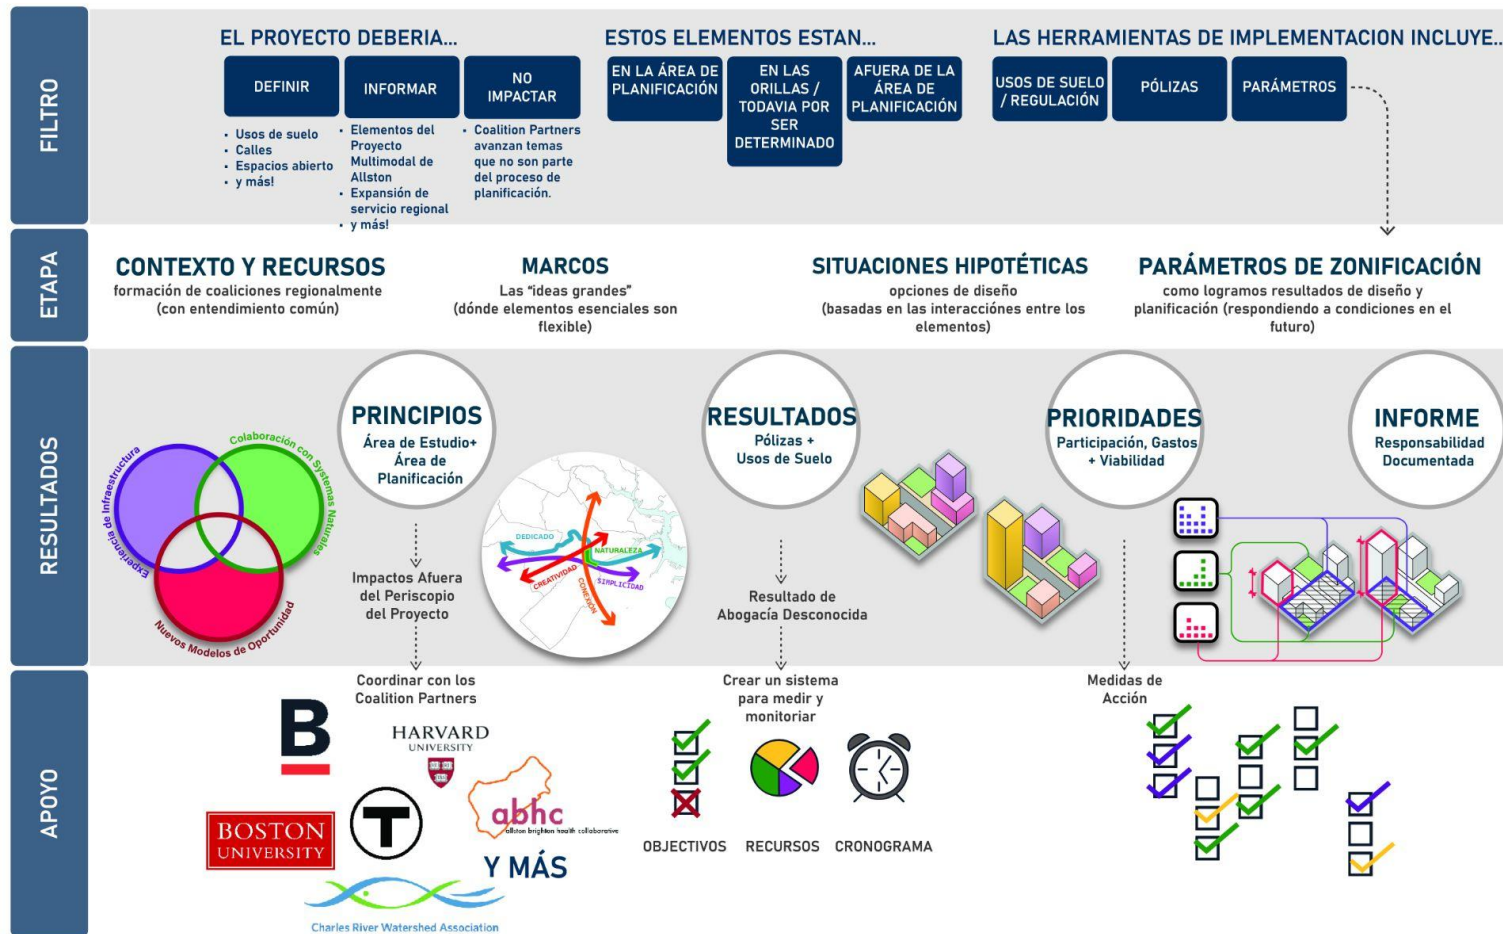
FILTRO

EL PROYECTO DEBERIA...

DEFINIR
- Usos de suelo
- Calles
- Espacios abierto
- y más!

INFORMAR
- Elementos del Proyecto Multimodal de Allston
- Expansión de servicio regional
- y más!

NO IMPACTAR
- Coalition Partners avanzan temas que no son parte del proceso de planificación.

ESTOS ELEMENTOS ESTAN...

EN LA ÁREA DE PLANIFICACIÓN

EN LAS ORILLAS / TODAVIA POR SER DETERMINADO

AFUERA DE LA ÁREA DE PLANIFICACIÓN

LAS HERRAMIENTAS DE IMPLEMENTACION INCLUYE...

USOS DE SUELO / REGULACIÓN

PÓLIZAS

PARÁMETROS

ETAPA

CONTEXTO Y RECURSOS
formación de coaliciones regionalmente (con entendimiento común)

MARCOS
Las "ideas grandes" (dónde elementos esenciales son flexible)

SITUACIONES HIPOTÉTICAS
opciones de diseño (basadas en las interacciónes entre los elementos)

PARÁMETROS DE ZONIFICACIÓN
como logramos resultados de diseño y planificación (respondiendo a condiciones en el futuro)

RESULTADOS

Experiencia de Infraestructura
Colaboración con Sistemas Naturales
Nuevos Modelos de Oportunidad

PRINCIPIOS
Área de Estudio+ Área de Planificación

Impactos Afuera del Periscopio del Proyecto

DEDICADO
NATURALEZA
CREATIVIDAD
SIMPLICIDAD
CONEXIÓN

RESULTADOS
Pólizas + Usos de Suelo

Resultado de Abogacía Desconocida

PRIORIDADES
Participación, Gastos + Viabilidad

INFORME
Responsabilidad Documentada

APOYO

Coordinar con los Coalition Partners

B

HARVARD UNIVERSITY

BOSTON UNIVERSITY

T

abhc
allston brighton health collaborative

Y MÁS

Charles River Watershed Association

Crear un sistema para medir y monitoriar

OBJECTIVOS

RECURSOS

CRONOGRAMA

Medidas de Acción